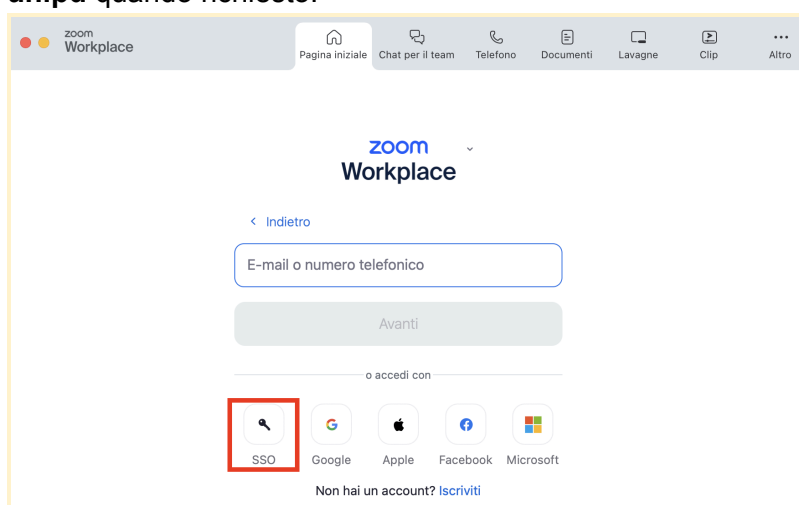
zoom
Workplace

Pagina iniziale
Chat per il team
Telefono
Documenti
Lavagne
Clip
Altro

zoom
Workplace

< Indietro

E-mail o numero telefonico

Avanti

o accedi con

SSO
Google
Apple
Facebook
Microsoft

Non hai un account? Iscriviti